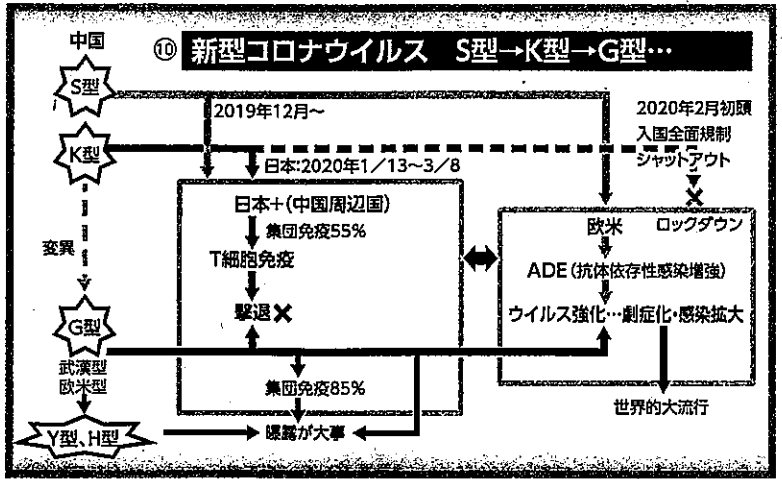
⑩ 新型コロナウイルス　S型→K型→G型…

中国

S型

K型

変異

G型

武漢型
欧米型

Y型、H型

2019年12月～

日本:2020年1/13～3/8

2020年2月初頭
入国全面規制
シャットアウト

日本+(中国周辺国)

集団免疫55%

T細胞免疫

撃退✕

集団免疫85%

曝露が大事

欧米

ロックダウン

ADE(抗体依存性感染増強)

ウイルス強化…劇症化・感染拡大

世界的大流行